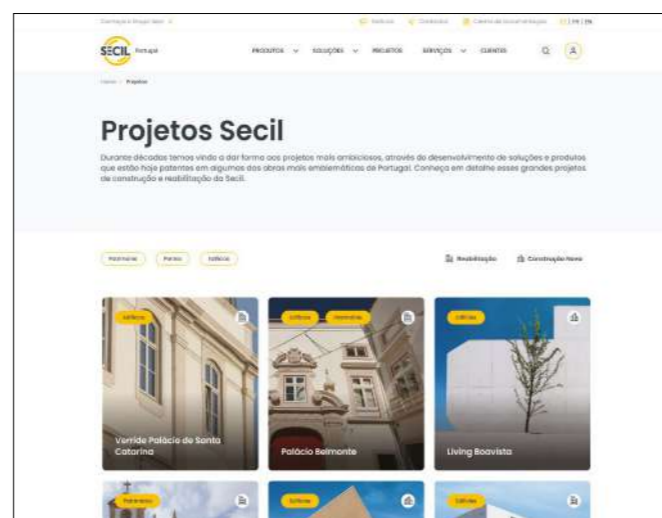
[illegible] | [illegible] | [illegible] | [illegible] | PT | EN

SECIL Portugal

PRODUTOS | SOLUÇÕES | PROJETOS | SERVIÇOS | CLIENTES

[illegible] > Projetos

Projetos Secil

Durante décadas temos vindo a dar forma aos projetos mais ambiciosos, através do desenvolvimento de soluções e produtos que estão hoje patentes em algumas das obras mais emblemáticas de Portugal. Conheça em detalhe esses grandes projetos de construção e reabilitação da Secil.

Património | Pontes | Edifícios

Reabilitação | Construção Nova

Edifícios
Verride Palácio de Santa Catarina

Edifícios | Património
Palácio Belmonte

Edifícios
Living Boavista

Património

Edifícios

Edifícios